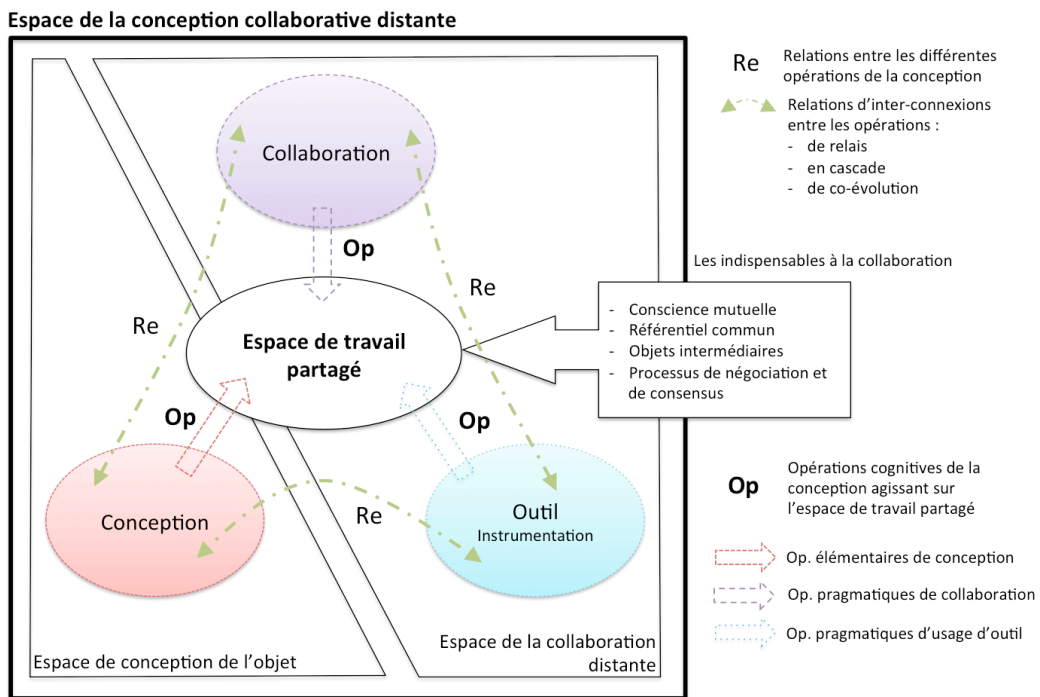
Espace de la conception collaborative distante

Collaboration

Op

Re

Re

Espace de travail partagé

Op

Op

Conception

Re

Outil
Instrumentation

Espace de conception de l'objet

Espace de la collaboration distante

Re Relations entre les différentes opérations de la conception

Relations d'inter-connexions entre les opérations :
- de relais
- en cascade
- de co-évolution

Les indispensables à la collaboration

- Conscience mutuelle
- Référentiel commun
- Objets intermédiaires
- Processus de négociation et de consensus

Op Opérations cognitives de la conception agissant sur l'espace de travail partagé

Op. élémentaires de conception

Op. pragmatiques de collaboration

Op. pragmatiques d'usage d'outil